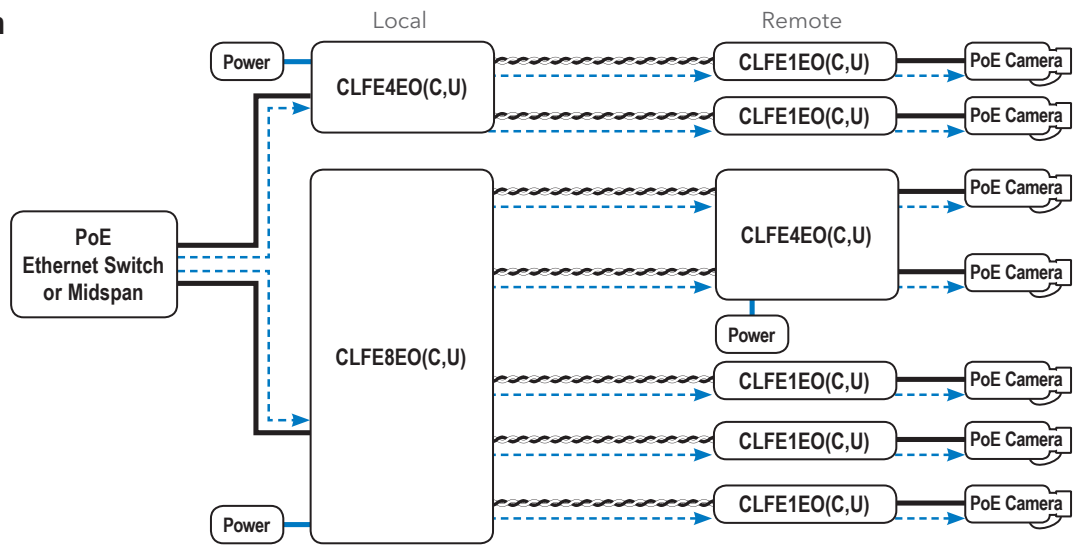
n

Local

Remote

Power

CLFE4EO(C,U)

CLFE1EO(C,U)

PoE Camera

CLFE1EO(C,U)

PoE Camera

PoE Ethernet Switch or Midspan

CLFE8EO(C,U)

CLFE4EO(C,U)

PoE Camera

PoE Camera

Power

CLFE1EO(C,U)

PoE Camera

CLFE1EO(C,U)

PoE Camera

CLFE1EO(C,U)

PoE Camera

Power